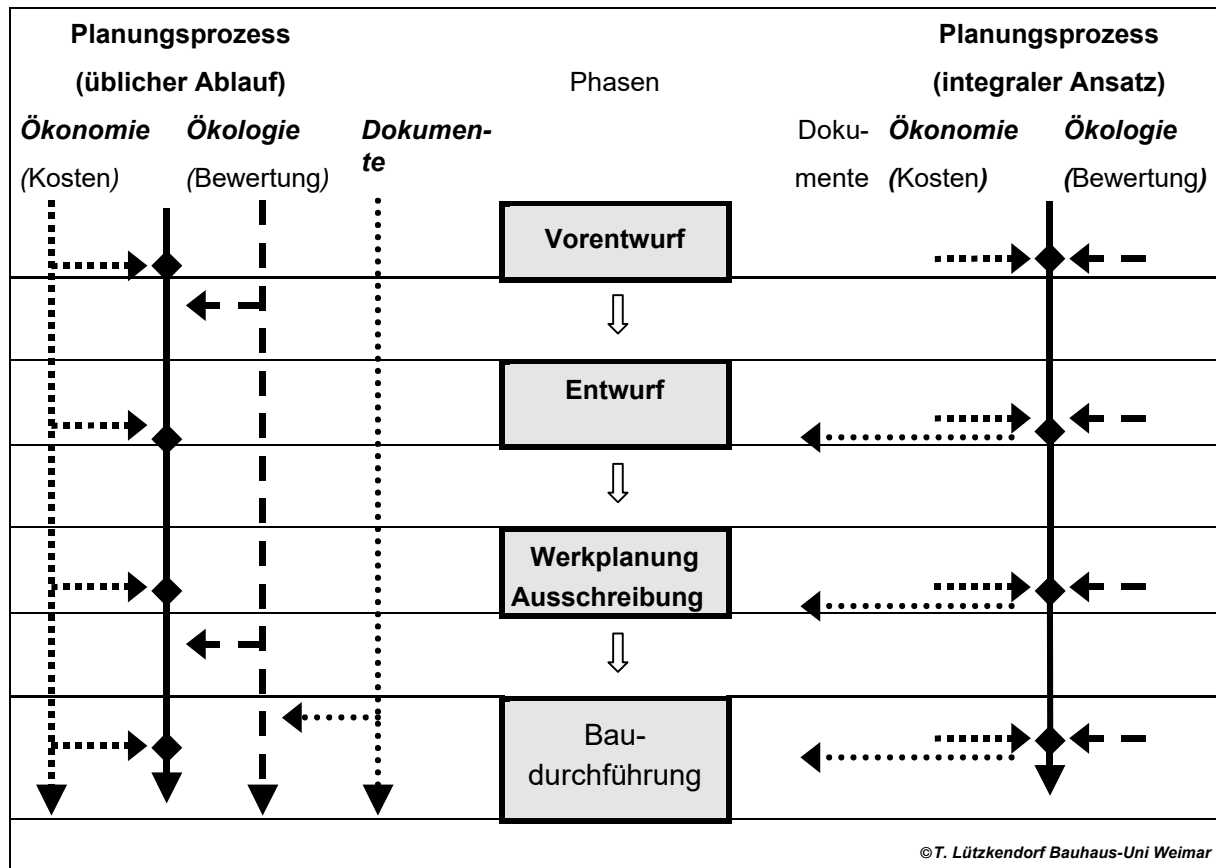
Planungsprozess
(üblicher Ablauf)

Ökonomie
(Kosten)

Ökologie
(Bewertung)

Dokumente

Phasen

Planungsprozess
(integraler Ansatz)

Dokumente

Ökonomie
(Kosten)

Ökologie
(Bewertung)

Vorentwurf

Entwurf

Werkplanung
Ausschreibung

Baudurchführung

©T. Lützkendorf Bauhaus-Uni Weimar